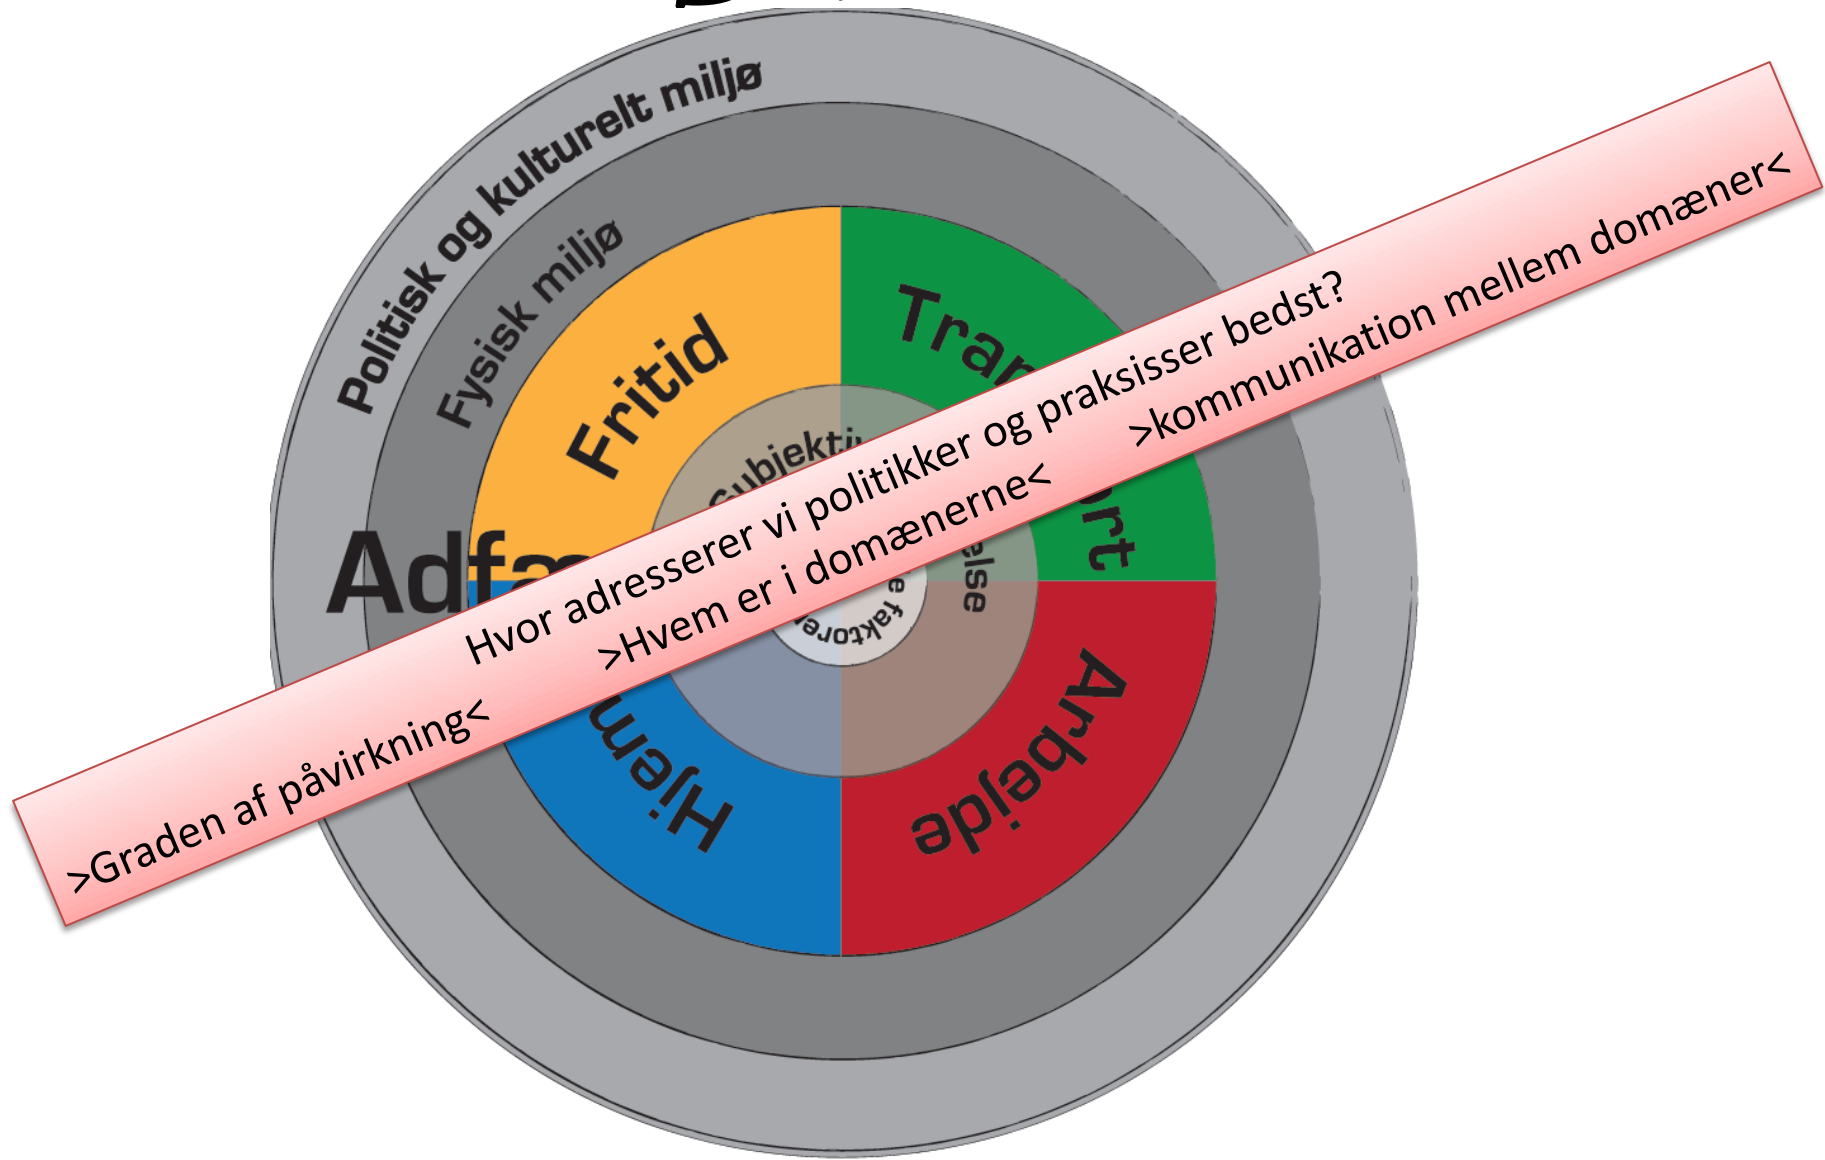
Politisk og kulturelt miljø

Fysisk miljø

Fritid

Tran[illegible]

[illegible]ort

Adf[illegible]

Hjem

Arbejde

Subjekti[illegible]

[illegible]else

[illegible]e faktorer

Hvor adresserer vi politikker og praksisser bedst?

>Graden af påvirkning<

>Hvem er i domænerne<

>kommunikation mellem domæner<